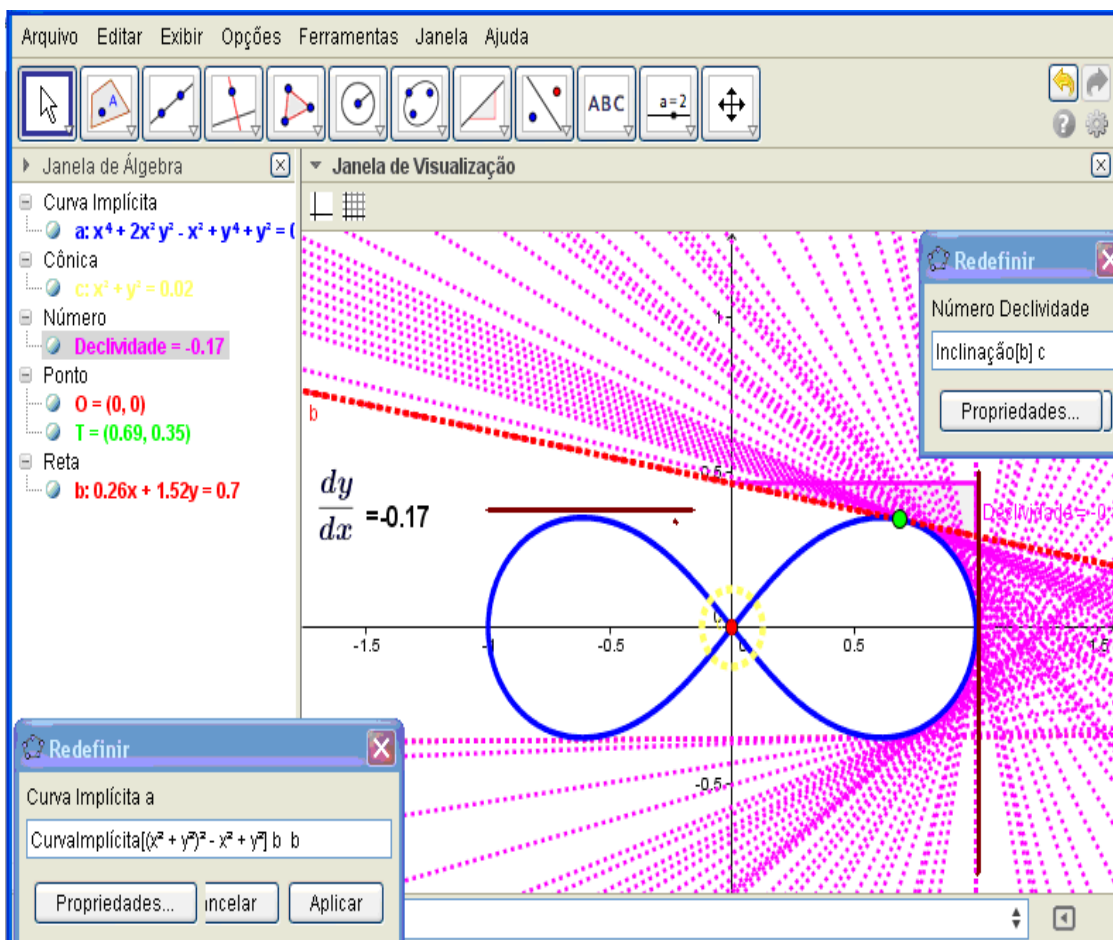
Arquivo Editar Exibir Opções Ferramentas Janela Ajuda

ABC
a = 2

Janela de Álgebra
Curva Implícita
a: $x^4 + 2x^2 y^2 - x^2 + y^4 + y^2 =$ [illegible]
Cônica
c: $x^2 + y^2 = 0.02$
Número
Declividade = -0.17
Ponto
O = (0, 0)
T = (0.69, 0.35)
Reta
b: 0.26x + 1.52y = 0.7

Janela de Visualização

Redefinir
Número Declividade
Inclinação[b] c
Propriedades...

b
$\frac{dy}{dx}$ =-0.17
Declividade = -0.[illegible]

1
0.5
-1.5
-1
-0.5
0.5
1.5
-0.5

Redefinir
Curva Implícita a
CurvaImplícita[$(x^2 + y^2)^2 - x^2 + y^2$] b b
Propriedades... ıncelar Aplicar